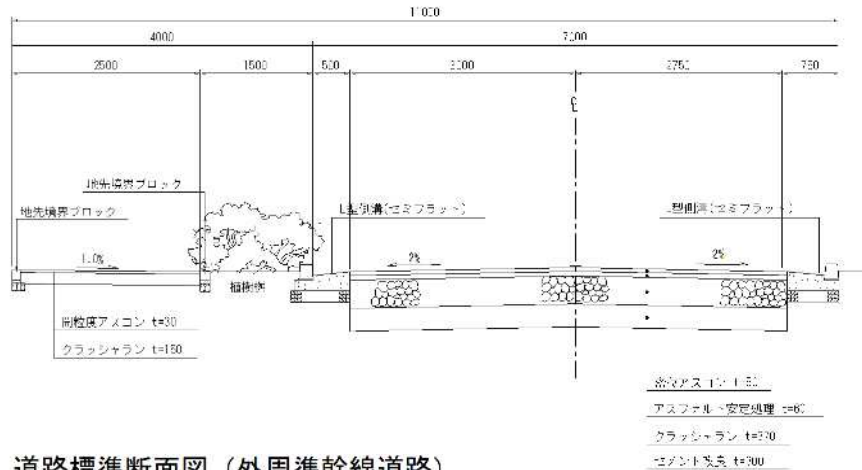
11000
4000
7000
2500
1500
500
3000
2750
750
℄
地先境界ブロック
地先境界ブロック
L型側溝(セミフラット)
L型側溝(セミフラット)
1.0%
2%
2%
植樹帯
開粒度アスコン t=30
クラッシャラン t=150
密粒アスコン t=50
アスファルト安定処理 t=60
クラッシャラン t=370
セメント改良 t=300

道路標準断面図（外周準幹線道路）